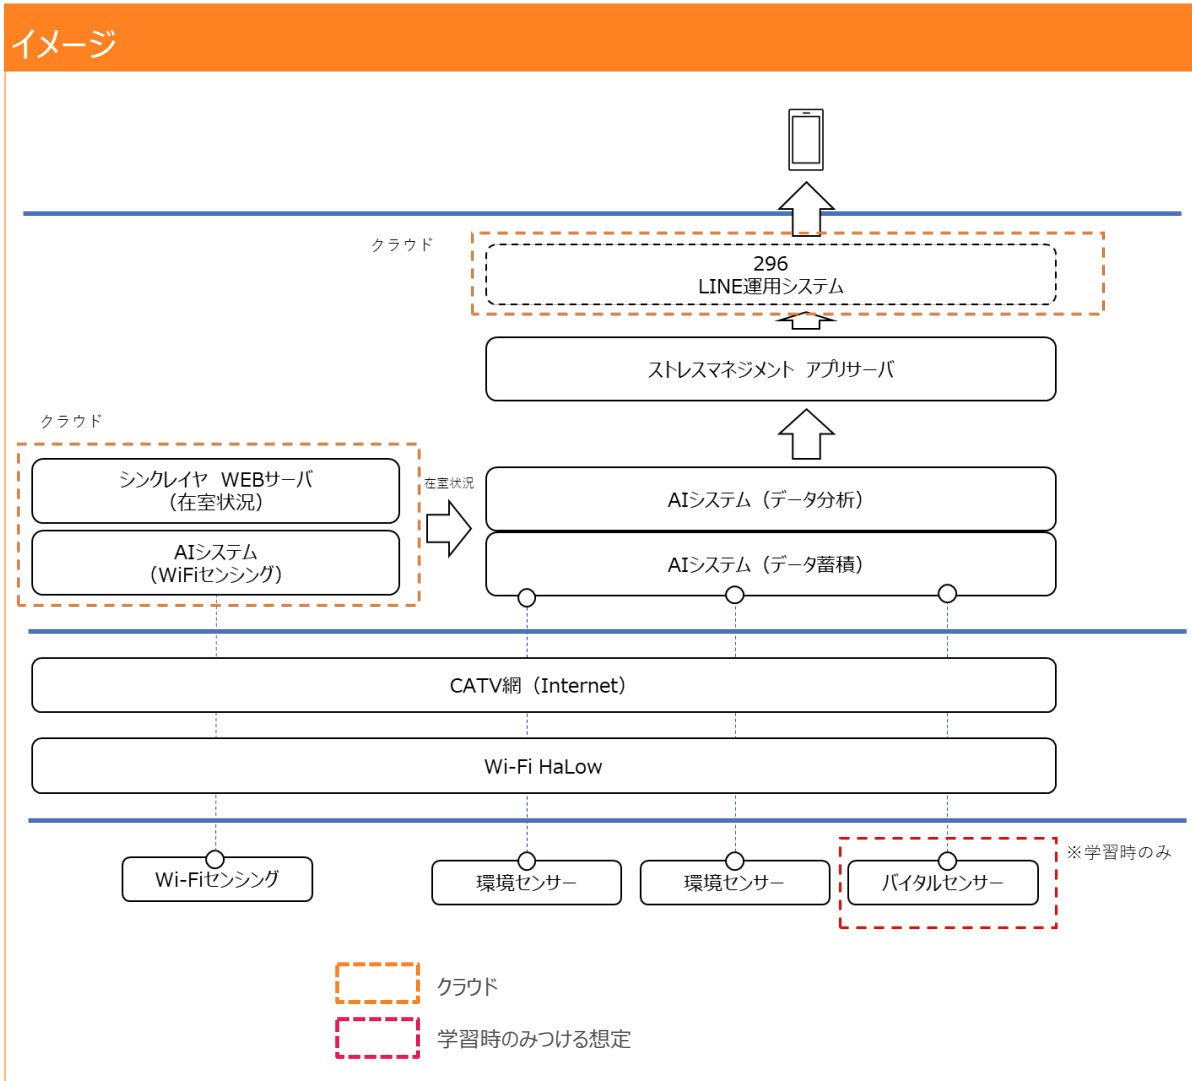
イメージ

クラウド

296
LINE運用システム

ストレスマネジメント アプリサーバ

クラウド

シンクレイヤ WEBサーバ
（在室状況）

AIシステム
（WiFiセンシング）

在室状況

AIシステム（データ分析）

AIシステム（データ蓄積）

CATV網（Internet）

Wi-Fi HaLow

Wi-Fiセンシング

環境センサー

環境センサー

バイタルセンサー

※学習時のみ

クラウド

学習時のみつける想定